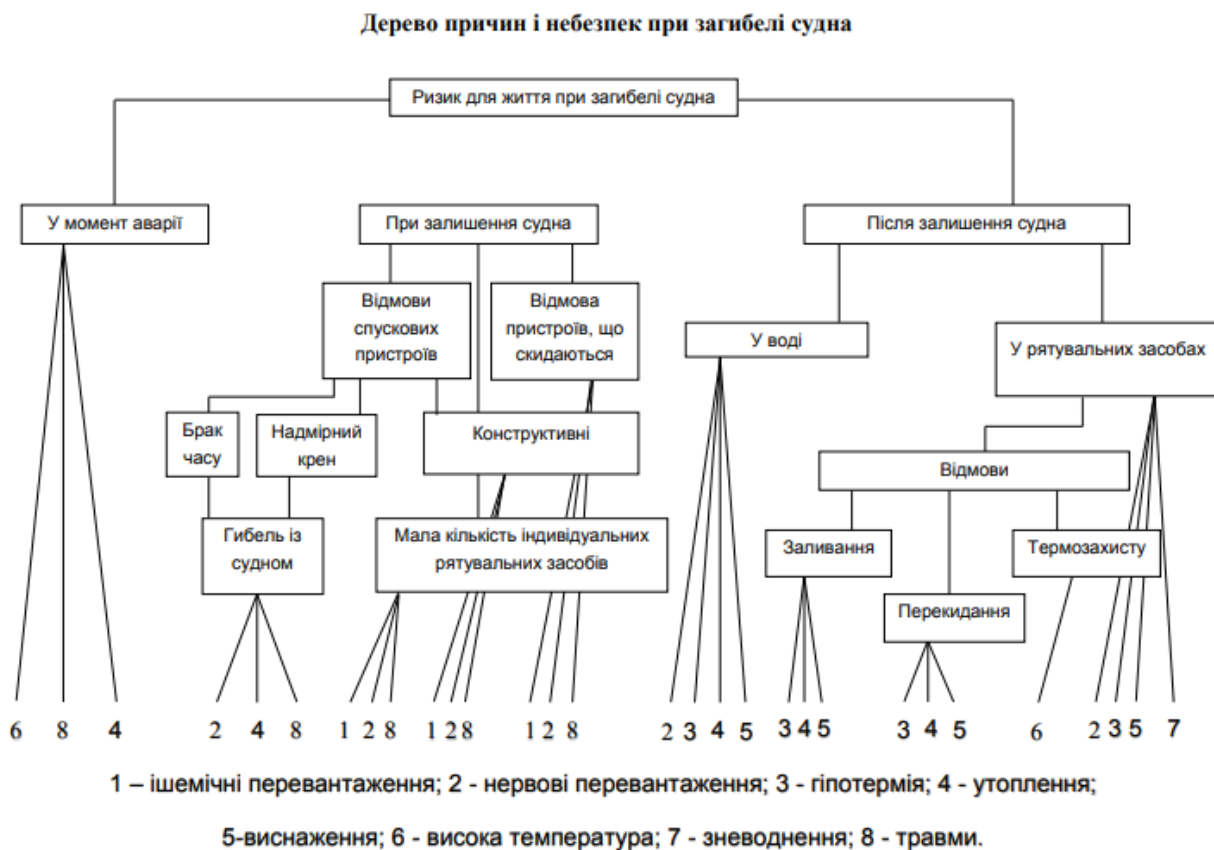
Дерево причин і небезпек при загибелі судна

Ризик для життя при загибелі судна

У момент аварії

При залишення судна

Після залишення судна

Відмови спускових пристроїв

Відмова пристроїв, що скидаються

У воді

У рятувальних засобах

Брак часу

Надмірний крен

Конструктивні

Відмови

Гибель із судном

Мала кількість індивідуальних рятувальних засобів

Заливання

Термозахисту

Перекидання

6 8 4

2 4 8

1 2 8

1 2 8

1 2 8

2 3 4 5

3 4 5

3 4 5

6

2 3 5 7

1 – ішемічні перевантаження; 2 - нервові перевантаження; 3 - гіпотермія; 4 - утоплення; 5-виснаження; 6 - висока температура; 7 - зневоднення; 8 - травми.